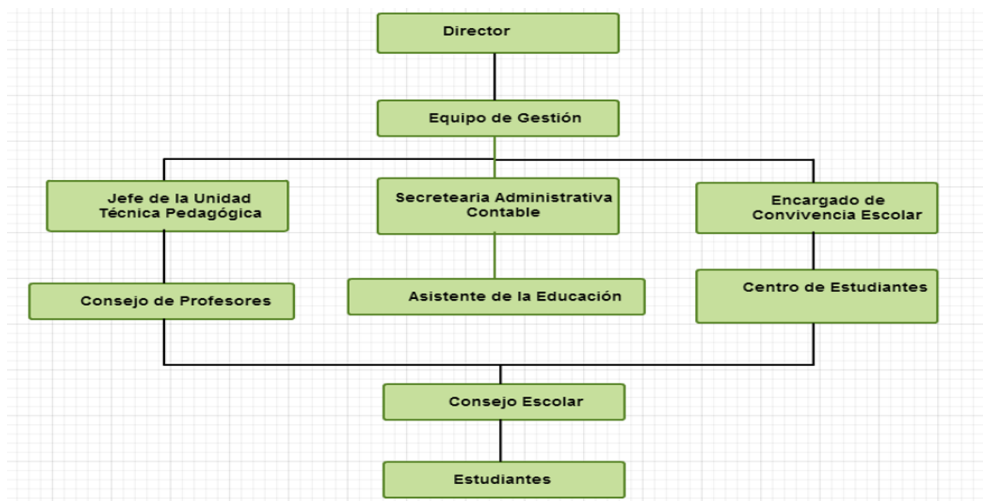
Director

Equipo de Gestión

Jefe de la Unidad Técnica Pedagógica

Secretearia Administrativa Contable

Encargado de Convivencia Escolar

Consejo de Profesores

Asistente de la Educación

Centro de Estudiantes

Consejo Escolar

Estudiantes